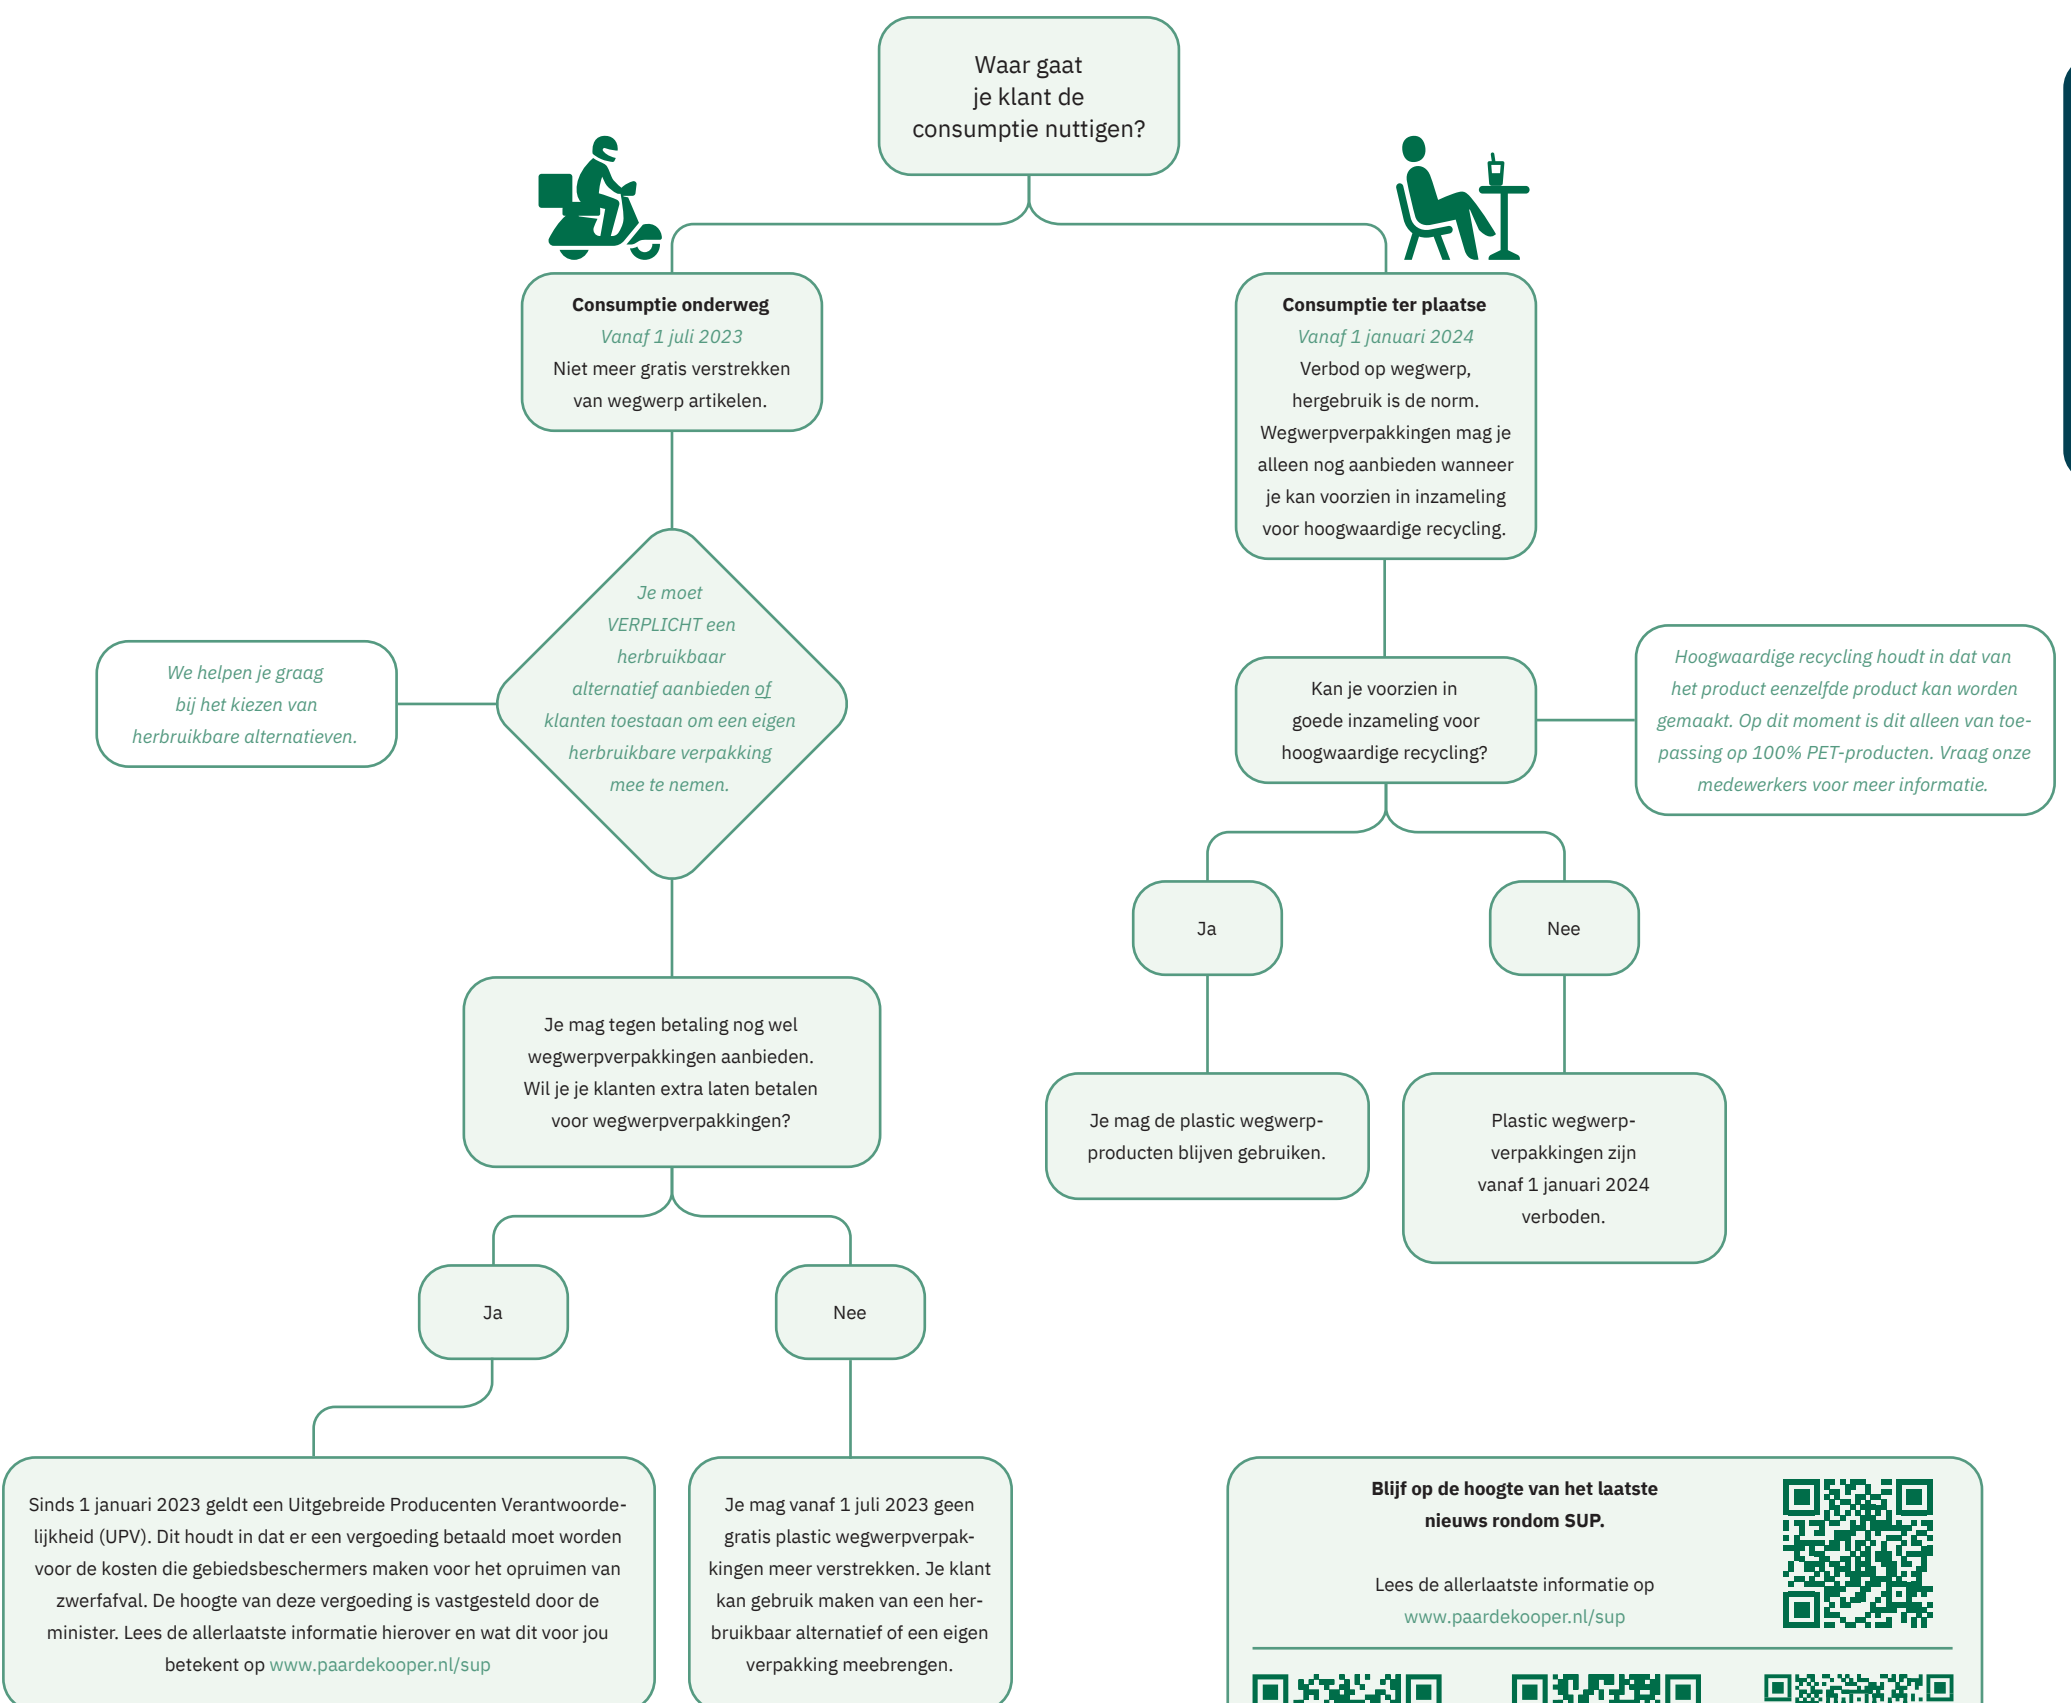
Waar gaat je klant de consumptie nuttigen?

Consumptie onderweg
Vanaf 1 juli 2023
Niet meer gratis verstrekken van wegwerp artikelen.

Consumptie ter plaatse
Vanaf 1 januari 2024
Verbod op wegwerp, hergebruik is de norm. Wegwerpverpakkingen mag je alleen nog aanbieden wanneer je kan voorzien in inzameling voor hoogwaardige recycling.

We helpen je graag bij het kiezen van herbruikbare alternatieven.

Je moet VERPLICHT een herbruikbaar alternatief aanbieden of klanten toestaan om een eigen herbruikbare verpakking mee te nemen.

Kan je voorzien in goede inzameling voor hoogwaardige recycling?

Hoogwaardige recycling houdt in dat van het product eenzelfde product kan worden gemaakt. Op dit moment is dit alleen van toepassing op 100% PET-producten. Vraag onze medewerkers voor meer informatie.

Ja

Nee

Je mag tegen betaling nog wel wegwerpverpakkingen aanbieden. Wil je je klanten extra laten betalen voor wegwerpverpakkingen?

Je mag de plastic wegwerpproducten blijven gebruiken.

Plastic wegwerpverpakkingen zijn vanaf 1 januari 2024 verboden.

Ja

Nee

Sinds 1 januari 2023 geldt een Uitgebreide Producenten Verantwoordelijkheid (UPV). Dit houdt in dat er een vergoeding betaald moet worden voor de kosten die gebiedsbeschermers maken voor het opruimen van zwerfafval. De hoogte van deze vergoeding is vastgesteld door de minister. Lees de allerlaatste informatie hierover en wat dit voor jou betekent op www.paardekooper.nl/sup

Je mag vanaf 1 juli 2023 geen gratis plastic wegwerpverpakkingen meer verstrekken. Je klant kan gebruik maken van een herbruikbaar alternatief of een eigen verpakking meebrengen.

Blijf op de hoogte van het laatste nieuws rondom SUP.

Lees de allerlaatste informatie op www.paardekooper.nl/sup